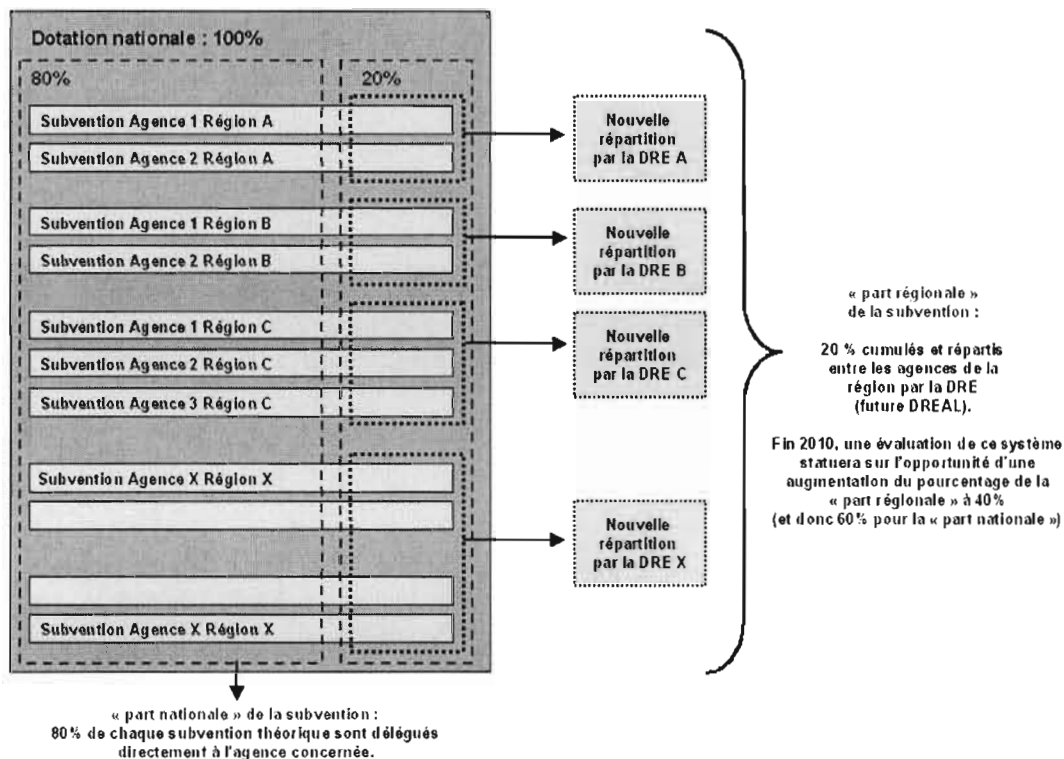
Dotation nationale : 100%

80%

20%

Subvention Agence 1 Région A

Subvention Agence 2 Région A

Subvention Agence 1 Région B

Subvention Agence 2 Région B

Subvention Agence 1 Région C

Subvention Agence 2 Région C

Subvention Agence 3 Région C

Subvention Agence X Région X

Subvention Agence X Région X

Nouvelle répartition par la DRE A

Nouvelle répartition par la DRE B

Nouvelle répartition par la DRE C

Nouvelle répartition par la DRE X

« part régionale » de la subvention :

20 % cumulés et répartis entre les agences de la région par la DRE (future DREAL).

Fin 2010, une évaluation de ce système statuera sur l'opportunité d'une augmentation du pourcentage de la « part régionale » à 40% (et donc 60% pour la « part nationale »)

« part nationale » de la subvention : 80% de chaque subvention théorique sont délégués directement à l'agence concernée.